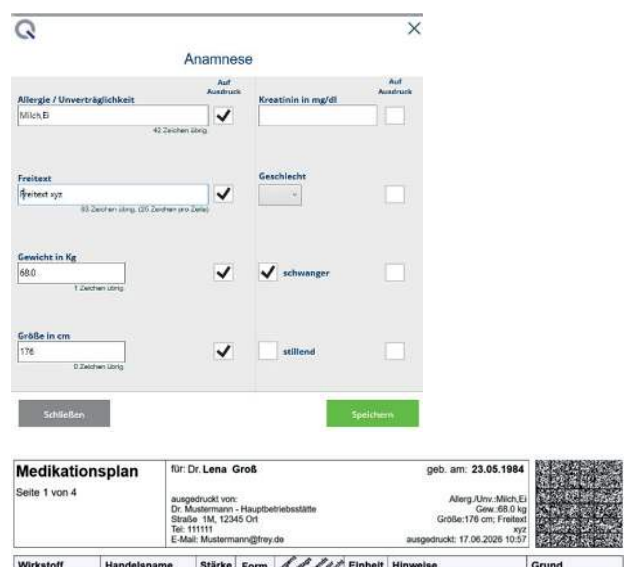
Anamnese

Allergie / Unverträglichkeit
Auf Ausdruck
Milch,Ei
42 Zeichen übrig

Kreatinin in mg/dl
Auf Ausdruck

Freitext
Freitext xyz
83 Zeichen übrig. (26 Zeichen pro Zeile)

Geschlecht

Gewicht in Kg
68.0
1 Zeichen übrig

schwanger

Größe in cm
176
0 Zeichen übrig

stillend

Schließen
Speichern

Medikationsplan
Seite 1 von 4

für: Dr. Lena Groß
geb. am: 23.05.1984

ausgedruckt von:
Dr. Mustermann - Hauptbetriebsstätte
Straße 1M, 12345 Ort
Tel: 111111
E-Mail: Mustermann@frey.de

Allerg./Unv.:Milch,Ei
Gew.:68.0 kg
Größe:176 cm; Freitext xyz
ausgedruckt: 17.06.2026 10:57

| Wirkstoff | Handelsname | Stärke | Form | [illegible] | Einheit | Hinweise | Grund |